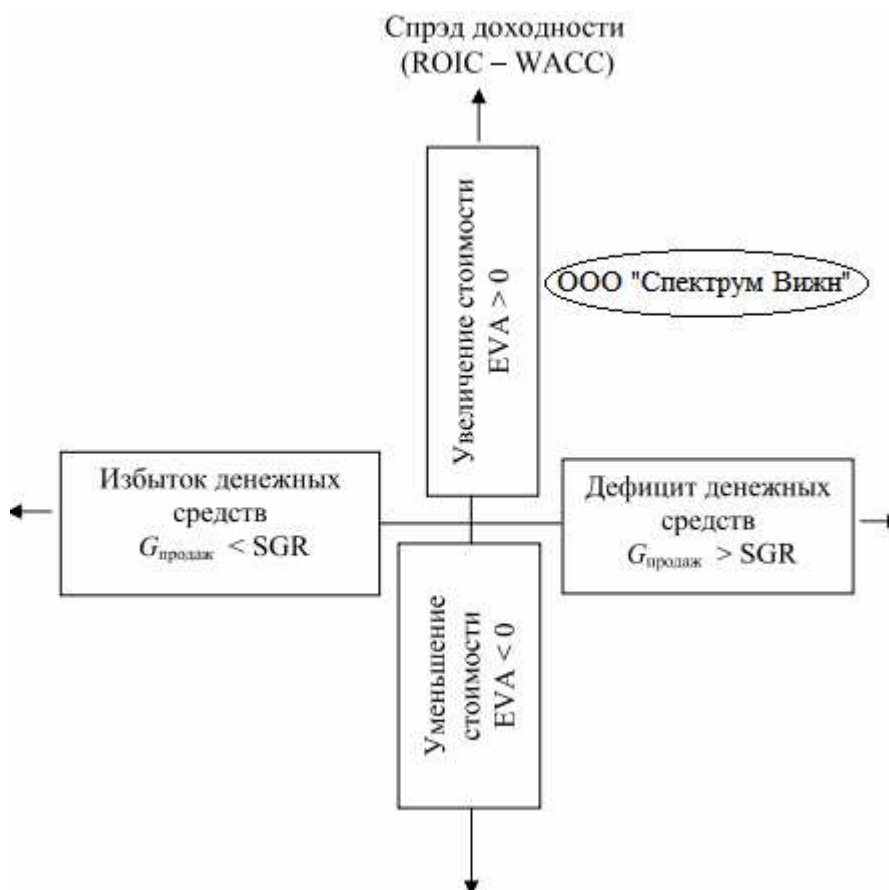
Спрэд доходности
(ROIC – WACC)

Увеличение стоимости
EVA > 0

ООО "Спектрум Вижн"

Избыток денежных средств
$G_{\text{продаж}}$ < SGR

Дефицит денежных средств
$G_{\text{продаж}}$ > SGR

Уменьшение стоимости
EVA < 0